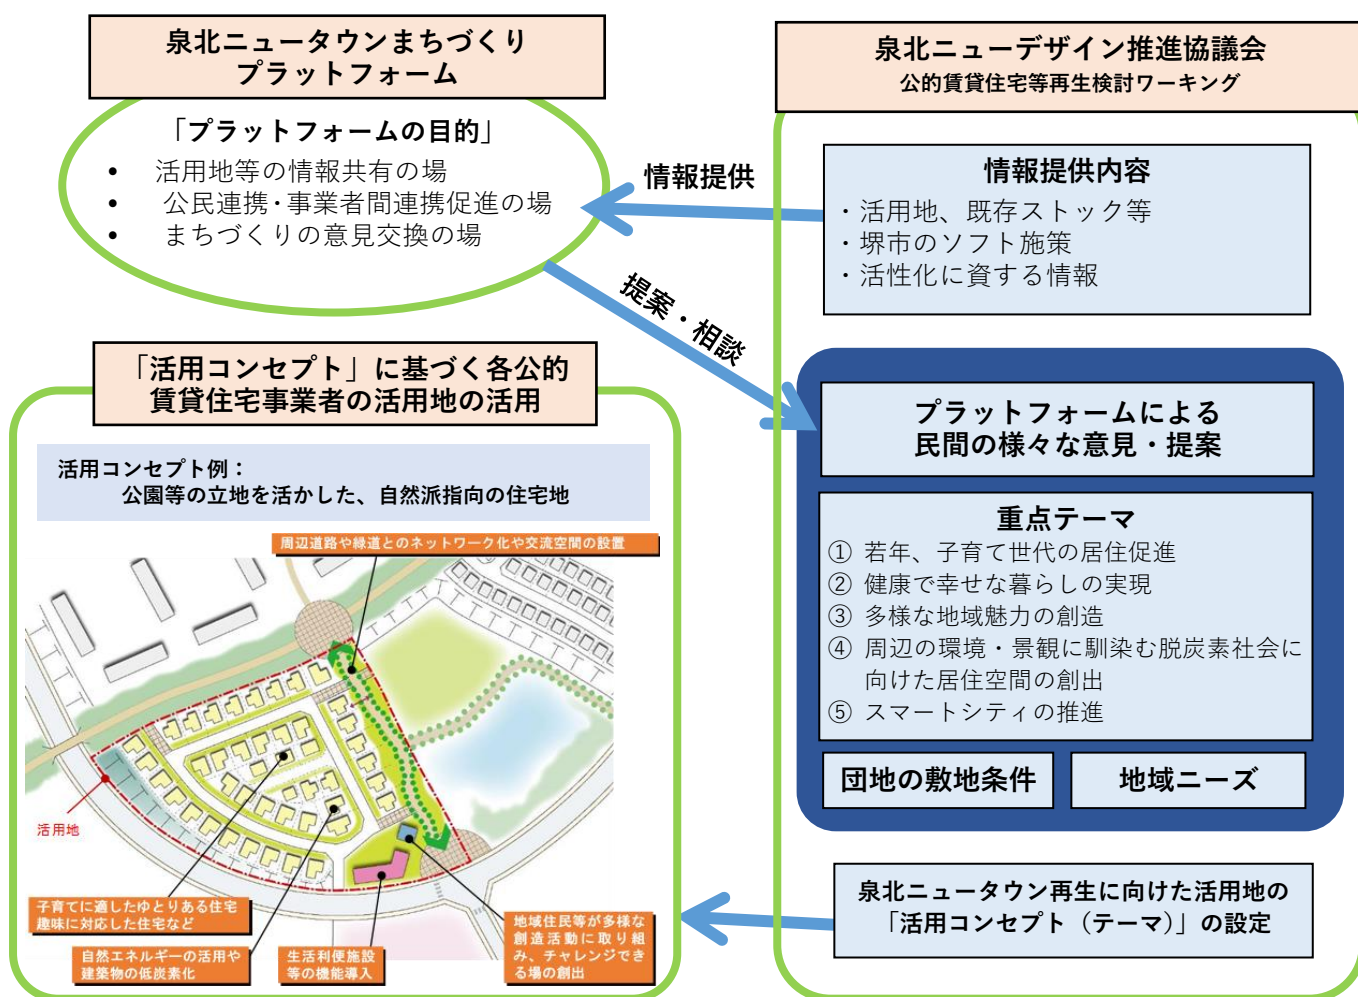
泉北ニュータウンまちづくりプラットフォーム

「プラットフォームの目的」
• 活用地等の情報共有の場
• 公民連携・事業者間連携促進の場
• まちづくりの意見交換の場

情報提供

提案・相談

泉北ニューデザイン推進協議会
公的賃貸住宅等再生検討ワーキング

情報提供内容
・活用地、既存ストック等
・堺市のソフト施策
・活性化に資する情報

プラットフォームによる民間の様々な意見・提案

重点テーマ
① 若年、子育て世代の居住促進
② 健康で幸せな暮らしの実現
③ 多様な地域魅力の創造
④ 周辺の環境・景観に馴染む脱炭素社会に向けた居住空間の創出
⑤ スマートシティの推進

団地の敷地条件

地域ニーズ

「活用コンセプト」に基づく各公的賃貸住宅事業者の活用地の活用

活用コンセプト例：
公園等の立地を活かした、自然派指向の住宅地

周辺道路や緑道とのネットワーク化や交流空間の設置

活用地

子育てに適したゆとりある住宅
趣味に対応した住宅など

自然エネルギーの活用や
建築物の低炭素化

生活利便施設
等の機能導入

地域住民等が多様な創造活動に取り組み、チャレンジできる場の創出

泉北ニュータウン再生に向けた活用地の「活用コンセプト（テーマ）」の設定